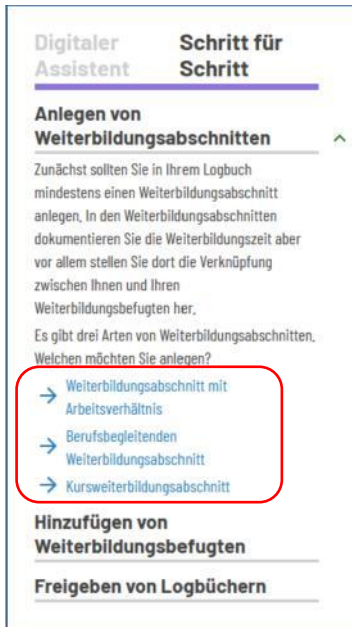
Digitaler Assistent

Schritt für Schritt

Anlegen von Weiterbildungsabschnitten

Zunächst sollten Sie in Ihrem Logbuch mindestens einen Weiterbildungsabschnitt anlegen. In den Weiterbildungsabschnitten dokumentieren Sie die Weiterbildungszeit aber vor allem stellen Sie dort die Verknüpfung zwischen Ihnen und Ihren Weiterbildungsbefugten her.

Es gibt drei Arten von Weiterbildungsabschnitten. Welchen möchten Sie anlegen?

→ Weiterbildungsabschnitt mit Arbeitsverhältnis

→ Berufsbegleitenden Weiterbildungsabschnitt

→ Kursweiterbildungsabschnitt

Hinzufügen von Weiterbildungsbefugten

Freigeben von Logbüchern